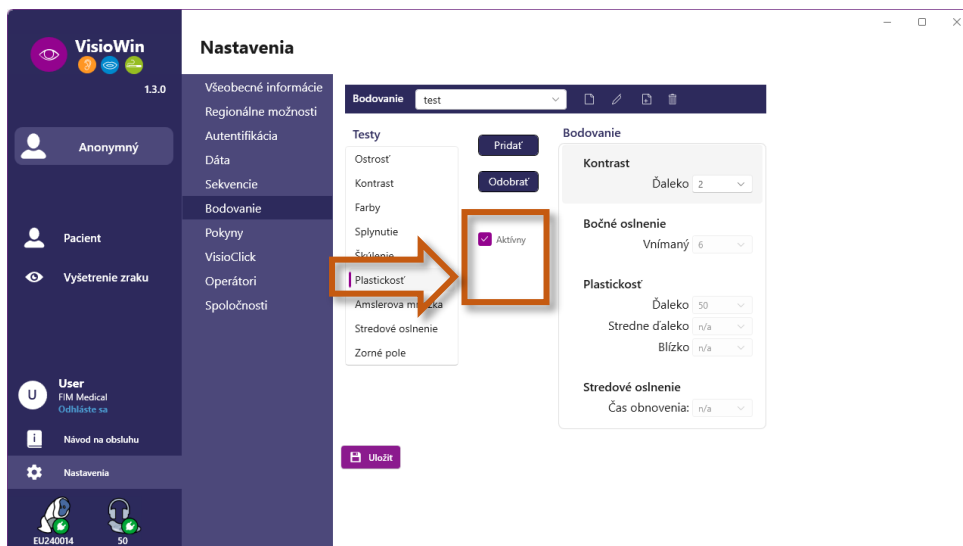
VisioWin
1.3.0
Anonymný
Pacient
Vyšetrenie zraku
U User
FIM Medical
Odhláste sa
Návod na obsluhu
Nastavenia
EU240014
50

Nastavenia

Všeobecné informácie
Regionálne možnosti
Autentifikácia
Dáta
Sekvencie
Bodovanie
Pokyny
VisioClick
Operátori
Spoločnosti

Bodovanie test

Testy
Ostrosť
Kontrast
Farby
Splynutie
Škúlenie
Plastickosť
Amslerova m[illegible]ka
Stredové oslnenie
Zorné pole

Pridať
Odobrať
Aktívny

Bodovanie
Kontrast
Ďaleko 2
Bočné oslnenie
Vnímaný 6
Plastickosť
Ďaleko 50
Stredne ďaleko n/a
Blízko n/a
Stredové oslnenie
Čas obnovenia: n/a

Uložiť